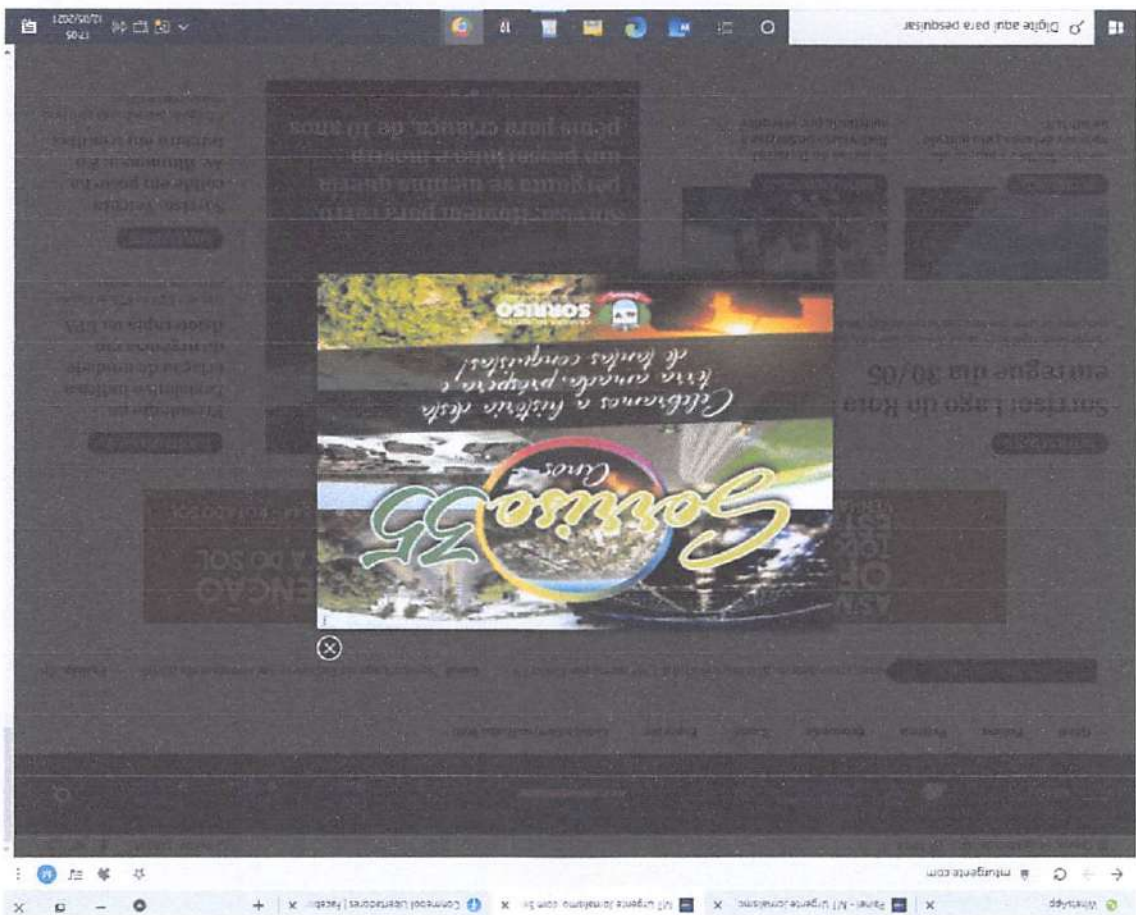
Digite aqui para pesquisar

17:05
10/05/2021

WhatsApp
Painel - N1 Urgente Jornalismo
N1 Urgente Jornalismo com br
Comissol Libertadores | Faceb

n1urgente.com

Sorriso 35 anos

Celebramos a história desta terra amada, próspera e de tantas conquistas!

SORRISO

Sorriso: Lago do Rota entregue dia 30/05

pergunta se alguma guerra
um pesadelo mostra
pena para criança de 10 anos

Sorriso: Alerta
Vinda e do poder
A Alimentos ao
Para a unidade
EXA